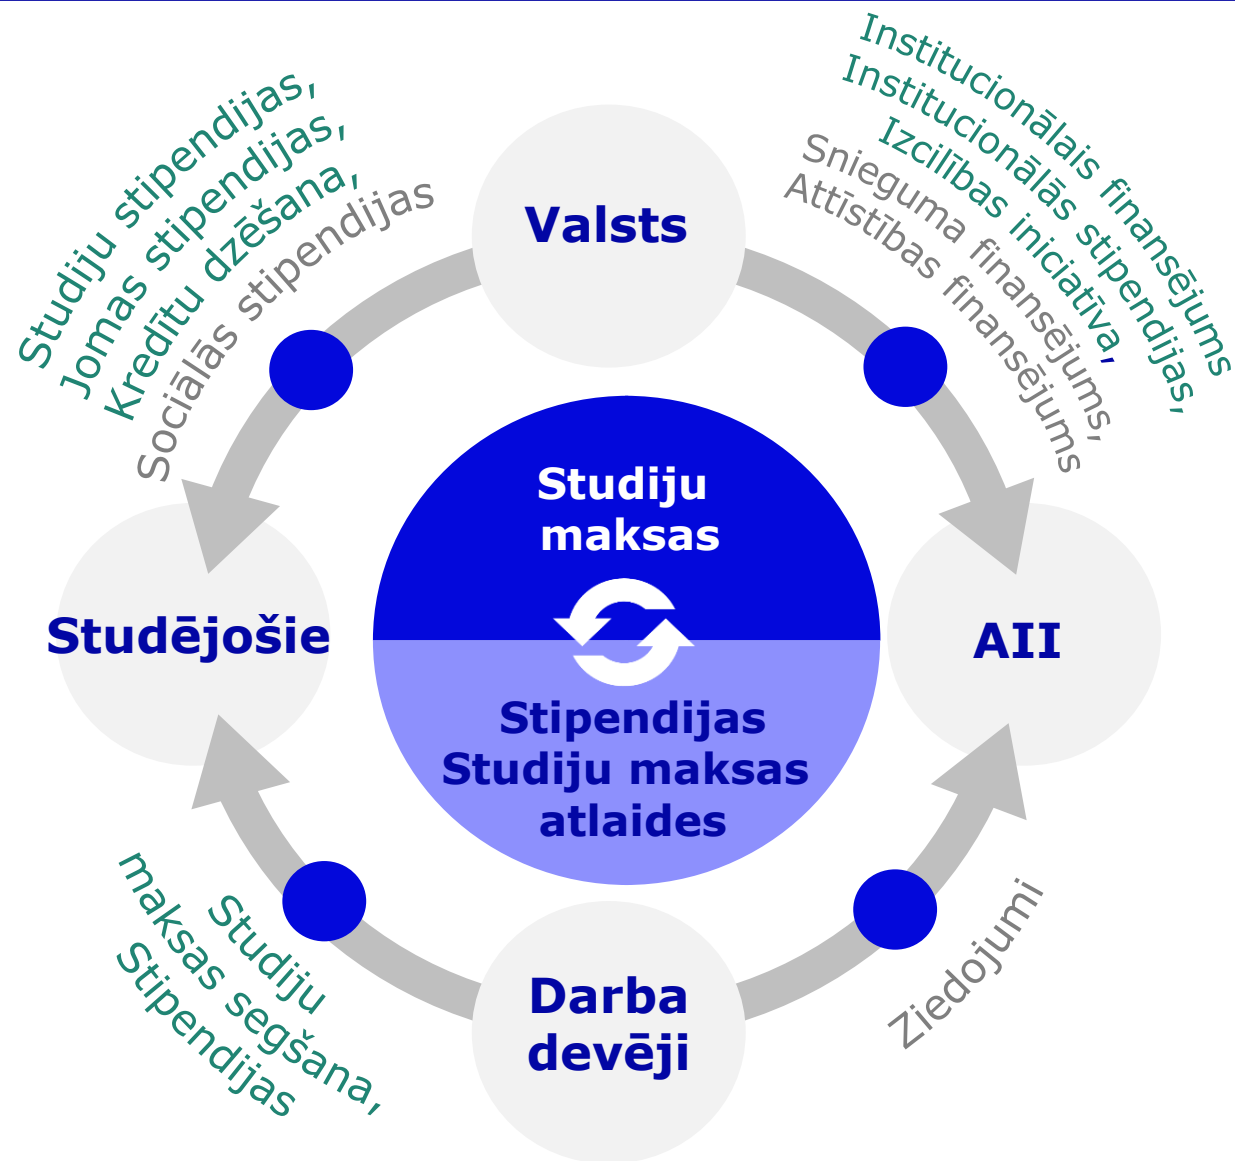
Valsts

Studiju stipendijas,
Jomas stipendijas,
Kredītu dzēšana,
Sociālās stipendijas

Institucionālais finansējums
Institucionālās stipendijas,
Izcilības iniciatīva,
Snieguma finansējums,
Attīstības finansējums

Studiju maksas

Studējošie

AII

Stipendijas
Studiju maksas atlaides

Studiju maksas segšana,
Stipendijas

Ziedojumi

Darba devēji